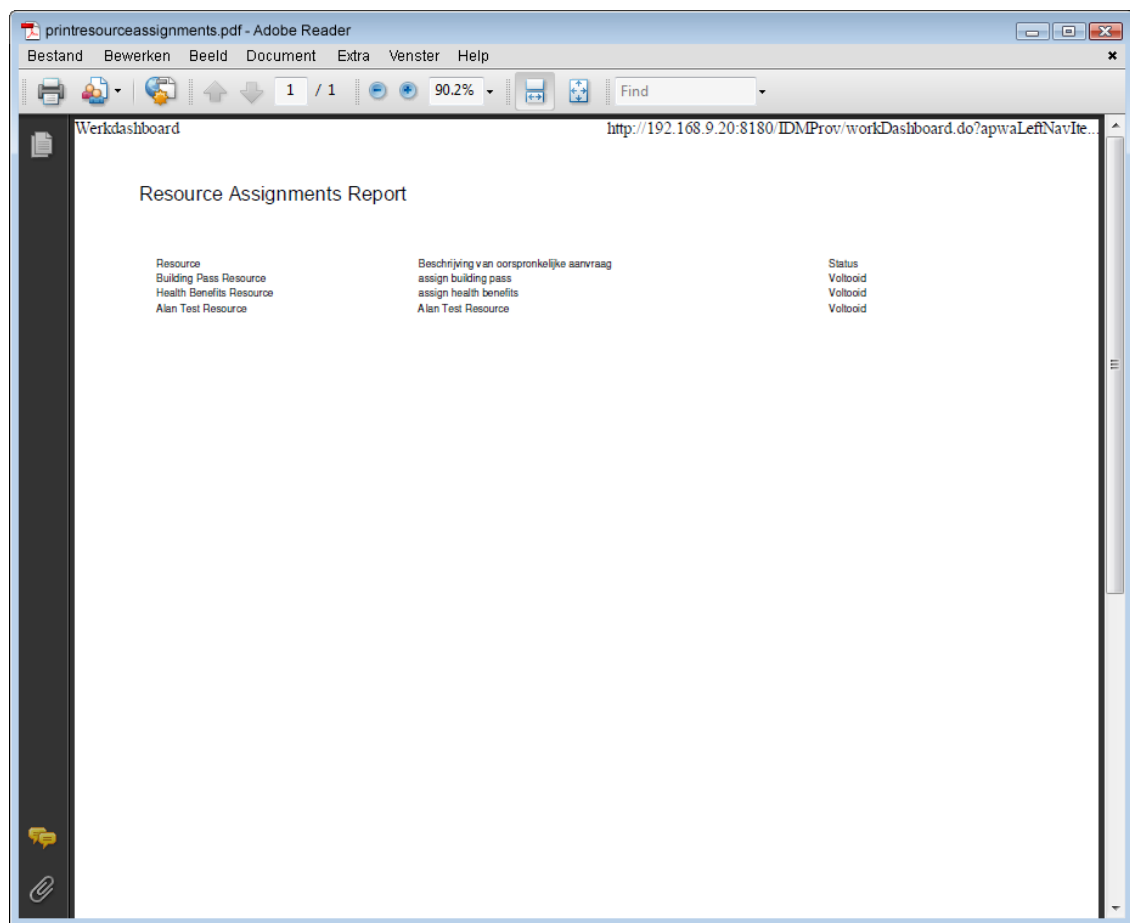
printresourceassignments.pdf - Adobe Reader

Bestand Bewerken Beeld Document Extra Venster Help

1 / 1 90.2% Find

Werkdashboard http://192.168.9.20:8180/IDMProv/workDashboard.do?apwaLeftNavIte...

Resource Assignments Report

| Resource | Beschrijving van oorspronkelijke aanvraag | Status |
|---|---|---|
| Building Pass Resource | assign building pass | Voltooid |
| Health Benefits Resource | assign health benefits | Voltooid |
| Alan Test Resource | Alan Test Resource | Voltooid |